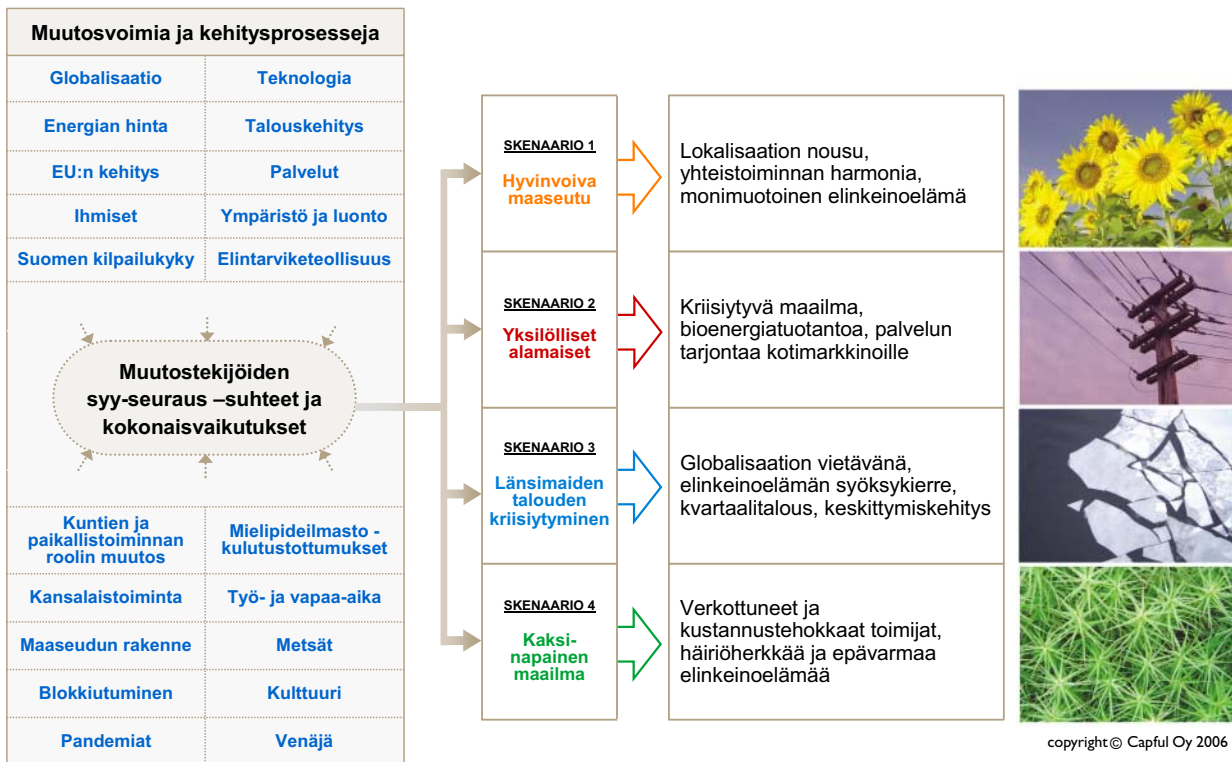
Muutosvoimia ja kehitysprosesseja

| Globalisaatio | Teknologia |
|---|---|
| Energian hinta | Talouskehitys |
| EU:n kehitys | Palvelut |
| Ihmiset | Ympäristö ja luonto |
| Suomen kilpailukyky | Elintarviketeollisuus |

Muutostekijöiden syy-seuraus –suhteet ja kokonaisvaikutukset

| Kuntien ja paikallistoiminnan roolin muutos | Mielipideilmasto - kulutustottumukset |
|---|---|
| Kansalaistoiminta | Työ- ja vapaa-aika |
| Maaseudun rakenne | Metsät |
| Blokkiutuminen | Kulttuuri |
| Pandemiat | Venäjä |

SKENAARIO 1
Hyvinvoiva maaseutu

Lokalisaation nousu, yhteistoiminnan harmonia, monimuotoinen elinkeinoelämä

SKENAARIO 2
Yksilölliset alamaiset

Kriisiytyvä maailma, bioenergiatuotantoa, palvelun tarjontaa kotimarkkinoille

SKENAARIO 3
Länsimaiden talouden kriisiytyminen

Globalisaation vietävänä, elinkeinoelämän syöksykierre, kvartaalitalous, keskittymiskehitys

SKENAARIO 4
Kaksi-napainen maailma

Verkottuneet ja kustannustehokkaat toimijat, häiriöherkkää ja epävarmaa elinkeinoelämää

copyright © Capful Oy 2006